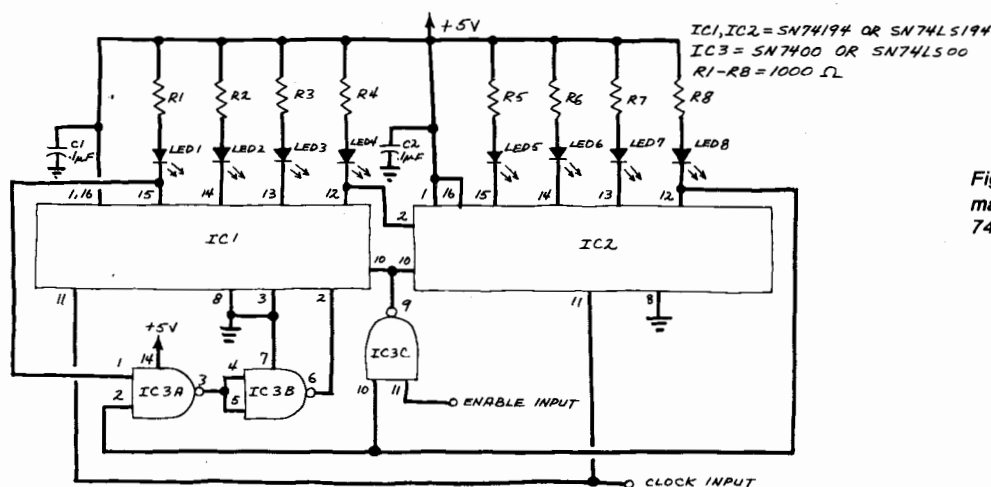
+5V

IC1, IC2 = SN74194 OR SN74LS194
IC3 = SN7400 OR SN74LS00
R1-R8 = 1000 Ω

R1 R2 R3 R4 R5 R6 R7 R8

C1 .1μF

C2 .1μF

LED1 LED2 LED3 LED4 LED5 LED6 LED7 LED8

1,16 15 14 13 12

1 16 15 14 13 12

2

IC1

IC2

10 10

11 8 3 2

11 8

9

+5V

14

1 4 7

IC3A 3 IC3B 6

2 5

IC3C

10 11

ENABLE INPUT

CLOCK INPUT

Fig
ma
74